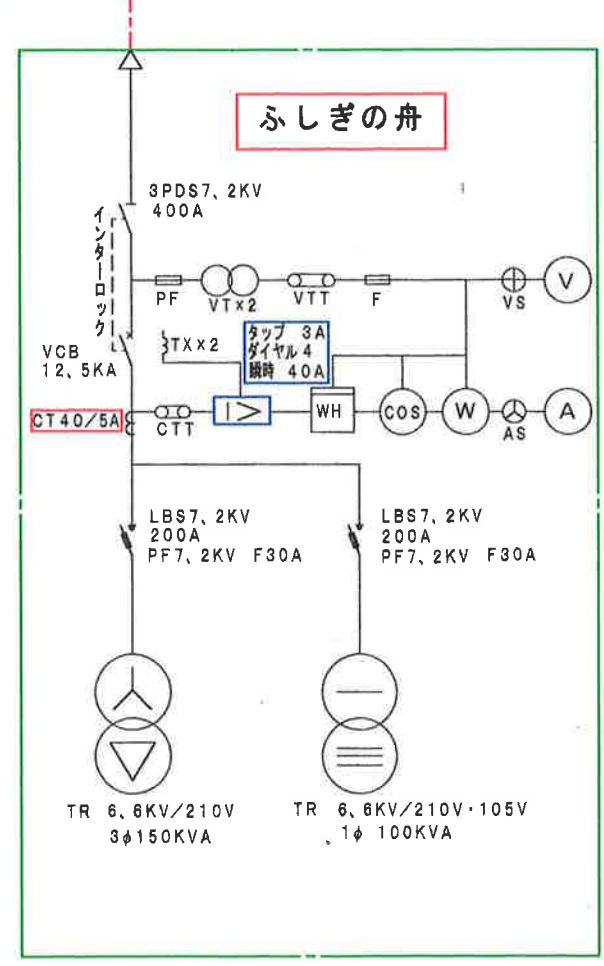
ふしぎの舟

3PDS7、2KV
400A

インターロック

PF VT×2 VTT F VS V

VCB
12、5KA

TX×2

タップ 3A
ダイヤル 4
瞬時 40A

CT40/5A CTT I> WH COS W AS A

LBS7、2KV
200A
PF7、2KV F30A

LBS7、2KV
200A
PF7、2KV F30A

TR 6、6KV/210V
3$\phi$150KVA

TR 6、6KV/210V・105V
1$\phi$ 100KVA